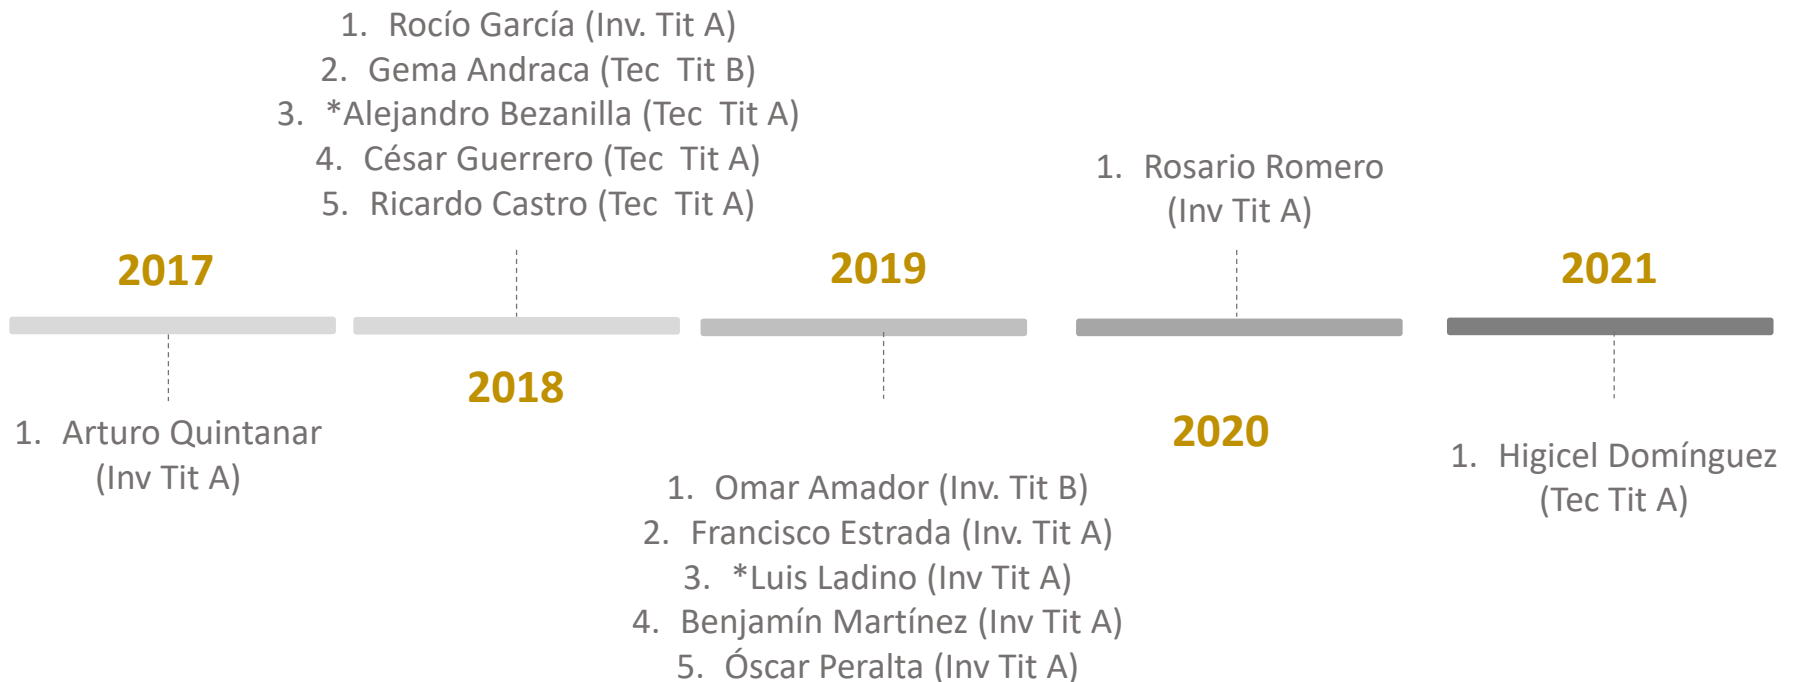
1. Rocío García (Inv. Tit A)
2. Gema Andraca (Tec Tit B)
3. *Alejandro Bezanilla (Tec Tit A)
4. César Guerrero (Tec Tit A)
5. Ricardo Castro (Tec Tit A)

1. Rosario Romero (Inv Tit A)

2017

2019

2021

2018

2020

1. Arturo Quintanar (Inv Tit A)

1. Omar Amador (Inv. Tit B)
2. Francisco Estrada (Inv. Tit A)
3. *Luis Ladino (Inv Tit A)
4. Benjamín Martínez (Inv Tit A)
5. Óscar Peralta (Inv Tit A)

1. Higicel Domínguez (Tec Tit A)